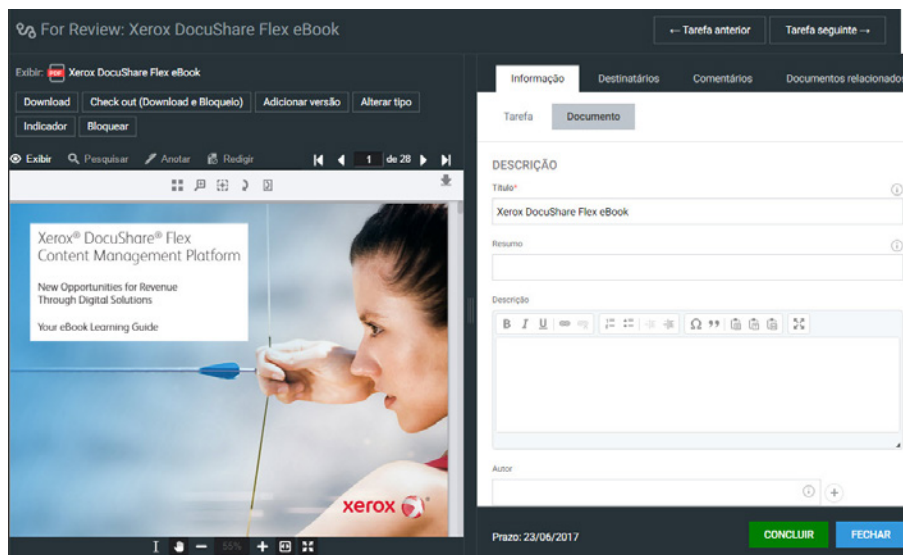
For Review: Xerox DocuShare Flex eBook

← Tarefa anterior | Tarefa seguinte →

Exibir: PDF Xerox DocuShare Flex eBook

Download | Check out (Download e Bloqueio) | Adicionar versão | Alterar tipo | Indicador | Bloquear

Exibir | Pesquisar | Anotar | Redigir | 1 de 28

Xerox® DocuShare® Flex Content Management Platform

New Opportunities for Revenue Through Digital Solutions

Your eBook Learning Guide

xerox

55%

Informação | Destinatários | Comentários | Documentos relacionados

Tarefa | Documento

DESCRIÇÃO

Título*

Xerox DocuShare Flex eBook

Resumo

Descrição

B I U

Autor

Prazo: 23/06/2017

CONCLUIR | FECHAR